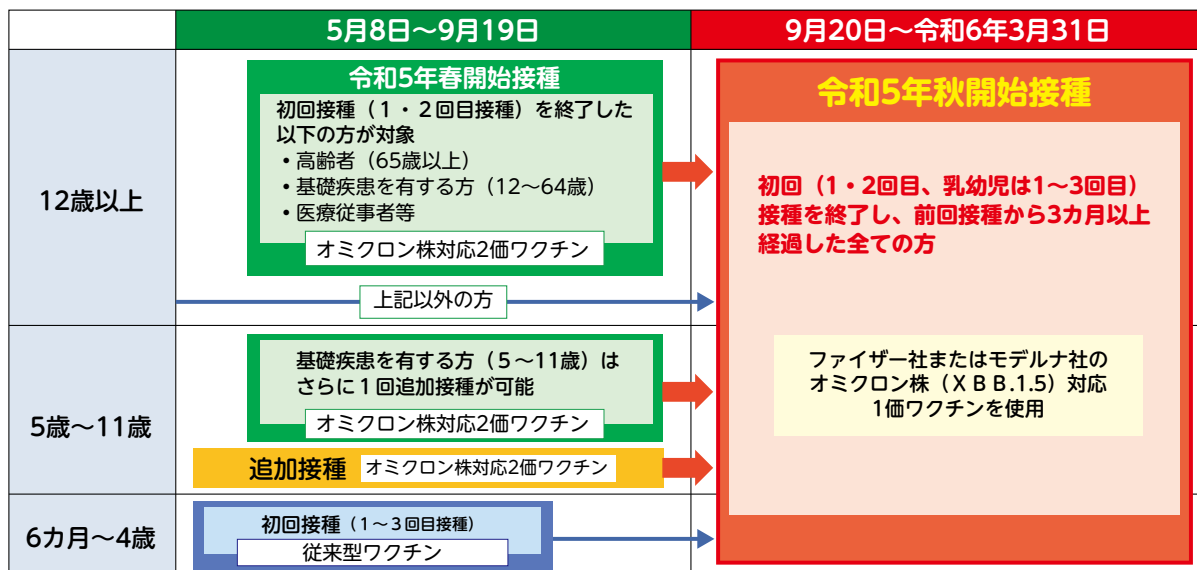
| | 5月8日～9月19日 | 9月20日～令和6年3月31日 |
|---|---|---|
| 12歳以上 | 令和5年春開始接種<br>初回接種（1・2回目接種）を終了した以下の方が対象<br>・高齢者（65歳以上）<br>・基礎疾患を有する方（12～64歳）<br>・医療従事者等<br>オミクロン株対応2価ワクチン<br><br>上記以外の方 | 令和5年秋開始接種<br>初回（1・2回目、乳幼児は1～3回目）接種を終了し、前回接種から3カ月以上経過した全ての方<br><br>ファイザー社またはモデルナ社のオミクロン株（XBB.1.5）対応1価ワクチンを使用 |
| 5歳～11歳 | 基礎疾患を有する方（5～11歳）はさらに1回追加接種が可能<br>オミクロン株対応2価ワクチン<br><br>追加接種 オミクロン株対応2価ワクチン | |
| 6カ月～4歳 | 初回接種（1～3回目接種）<br>従来型ワクチン | |